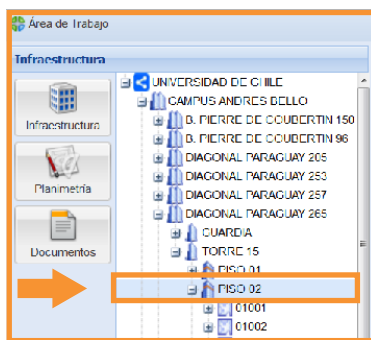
Área de Trabajo

Infraestructura

Infraestructura

Planimetría

Documentos

UNIVERSIDAD DE CHILE
CAMPUS ANDRES BELLO
B. PIERRE DE COUBERTIN 150
B. PIERRE DE COUBERTIN 96
DIAGONAL PARAGUAY 205
DIAGONAL PARAGUAY 253
DIAGONAL PARAGUAY 257
DIAGONAL PARAGUAY 265
GUARDIA
TORRE 15
PISO 01
PISO 02
01001
01002